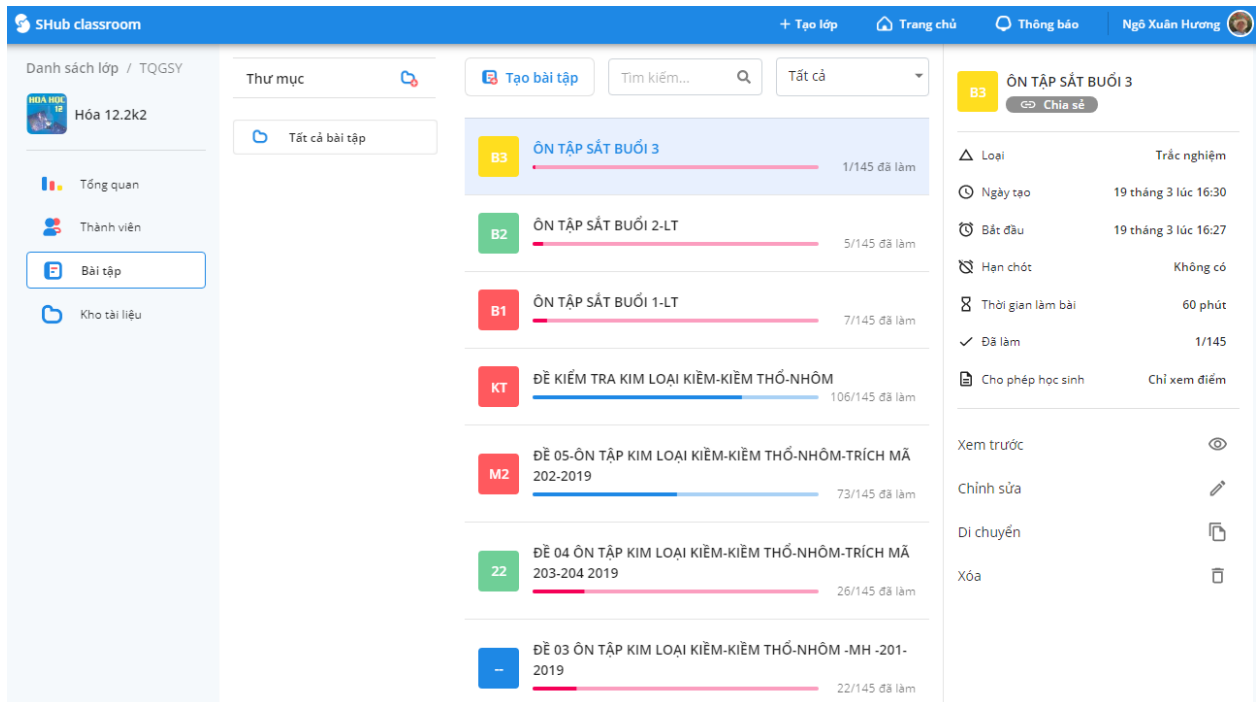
SHub classroom

+ Tạo lớp
Trang chủ
Thông báo
Ngô Xuân Hương

Danh sách lớp / TQGSY

HÓA HỌC 12
Hóa 12.2k2

Tổng quan
Thành viên
Bài tập
Kho tài liệu

Thư mục

Tất cả bài tập

Tạo bài tập
Tìm kiếm...
Tất cả

B3 ÔN TẬP SẮT BUỔI 3
1/145 đã làm

B2 ÔN TẬP SẮT BUỔI 2-LT
5/145 đã làm

B1 ÔN TẬP SẮT BUỔI 1-LT
7/145 đã làm

KT ĐỀ KIỂM TRA KIM LOẠI KIỀM-KIỀM THỔ-NHÔM
106/145 đã làm

M2 ĐỀ 05-ÔN TẬP KIM LOẠI KIỀM-KIỀM THỔ-NHÔM-TRÍCH MÃ 202-2019
73/145 đã làm

22 ĐỀ 04 ÔN TẬP KIM LOẠI KIỀM-KIỀM THỔ-NHÔM-TRÍCH MÃ 203-204 2019
26/145 đã làm

-- ĐỀ 03 ÔN TẬP KIM LOẠI KIỀM-KIỀM THỔ-NHÔM -MH -201-2019
22/145 đã làm

B3 ÔN TẬP SẮT BUỔI 3
Chia sẻ

| Loại | Trắc nghiệm |
|---|---|
| Ngày tạo | 19 tháng 3 lúc 16:30 |
| Bắt đầu | 19 tháng 3 lúc 16:27 |
| Hạn chót | Không có |
| Thời gian làm bài | 60 phút |
| Đã làm | 1/145 |
| Cho phép học sinh | Chỉ xem điểm |

Xem trước
Chỉnh sửa
Di chuyển
Xóa